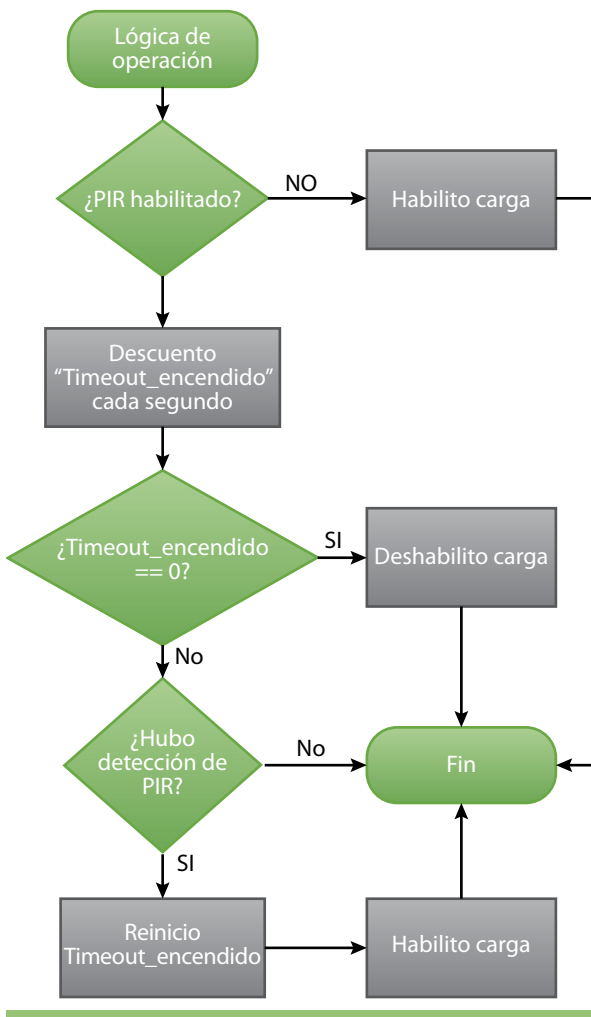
Lógica de operación

¿PIR habilitado?

NO

Habilito carga

Descuento "Timeout_encendido" cada segundo

¿Timeout_encendido == 0?

SI

Deshabilito carga

No

¿Hubo detección de PIR?

No

Fin

SI

Reinicio Timeout_encendido

Habilito carga